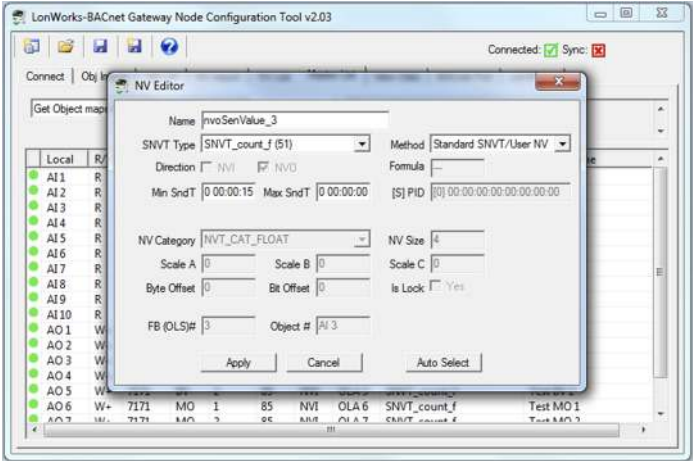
LonWorks-BACnet Gateway Node Configuration Tool v2.03

Connected: Sync:

Connect | Obj In

Get Object map

| Local | R/ |
|---|---|
| AI 1 | R |
| AI 2 | R |
| AI 3 | R |
| AI 4 | R |
| AI 5 | R |
| AI 6 | R |
| AI 7 | R |
| AI 8 | R |
| AI 9 | R |
| AI 10 | R |
| AO 1 | W |
| AO 2 | W |
| AO 3 | W |
| AO 4 | W |
| AO 5 | W |
| AO 6 | W+ | 7171 | MO | 1 | 85 | NVI | OLA 6 | SNVT_count_f | Test MO 1 |
| AO 7 | W+ | 7171 | MO | 2 | 85 | NVI | OLA 7 | SNVT_count_f | Test MO 2 |

NV Editor

Name nvoSenValue_3

SNVT Type SNVT_count_f (51)

Method Standard SNVT/User NV

Direction NVI NVO

Formula --

Min SndT 0 00:00:15 Max SndT 0 00:00:00

[S] PID [0] 00:00:00:00:00:00:00:00

NV Category NVT_CAT_FLOAT

NV Size 4

Scale A 0 Scale B 0 Scale C 0

Byte Offset 0 Bit Offset 0 Is Lock Yes

FB (OLS)# 3 Object # AI 3

Apply Cancel Auto Select